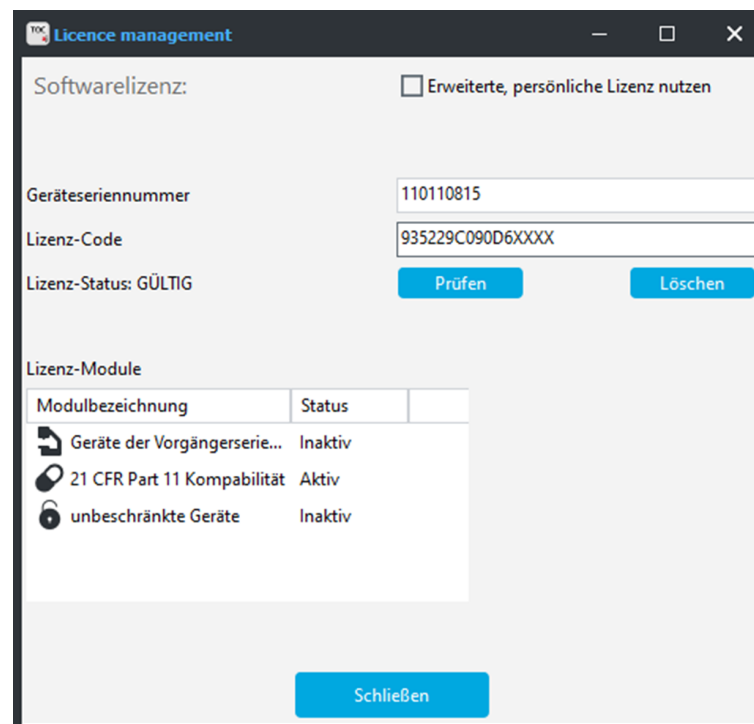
TOC Licence management

Softwarelizenz:

Erweiterte, persönliche Lizenz nutzen

Geräteseriennummer
110110815

Lizenz-Code
935229C090D6XXXX

Lizenz-Status: GÜLTIG

Prüfen

Löschen

Lizenz-Module

| Modulbezeichnung | Status |
|---|---|
| Geräte der Vorgängerserie... | Inaktiv |
| 21 CFR Part 11 Kompabilität | Aktiv |
| unbeschränkte Geräte | Inaktiv |

Schließen